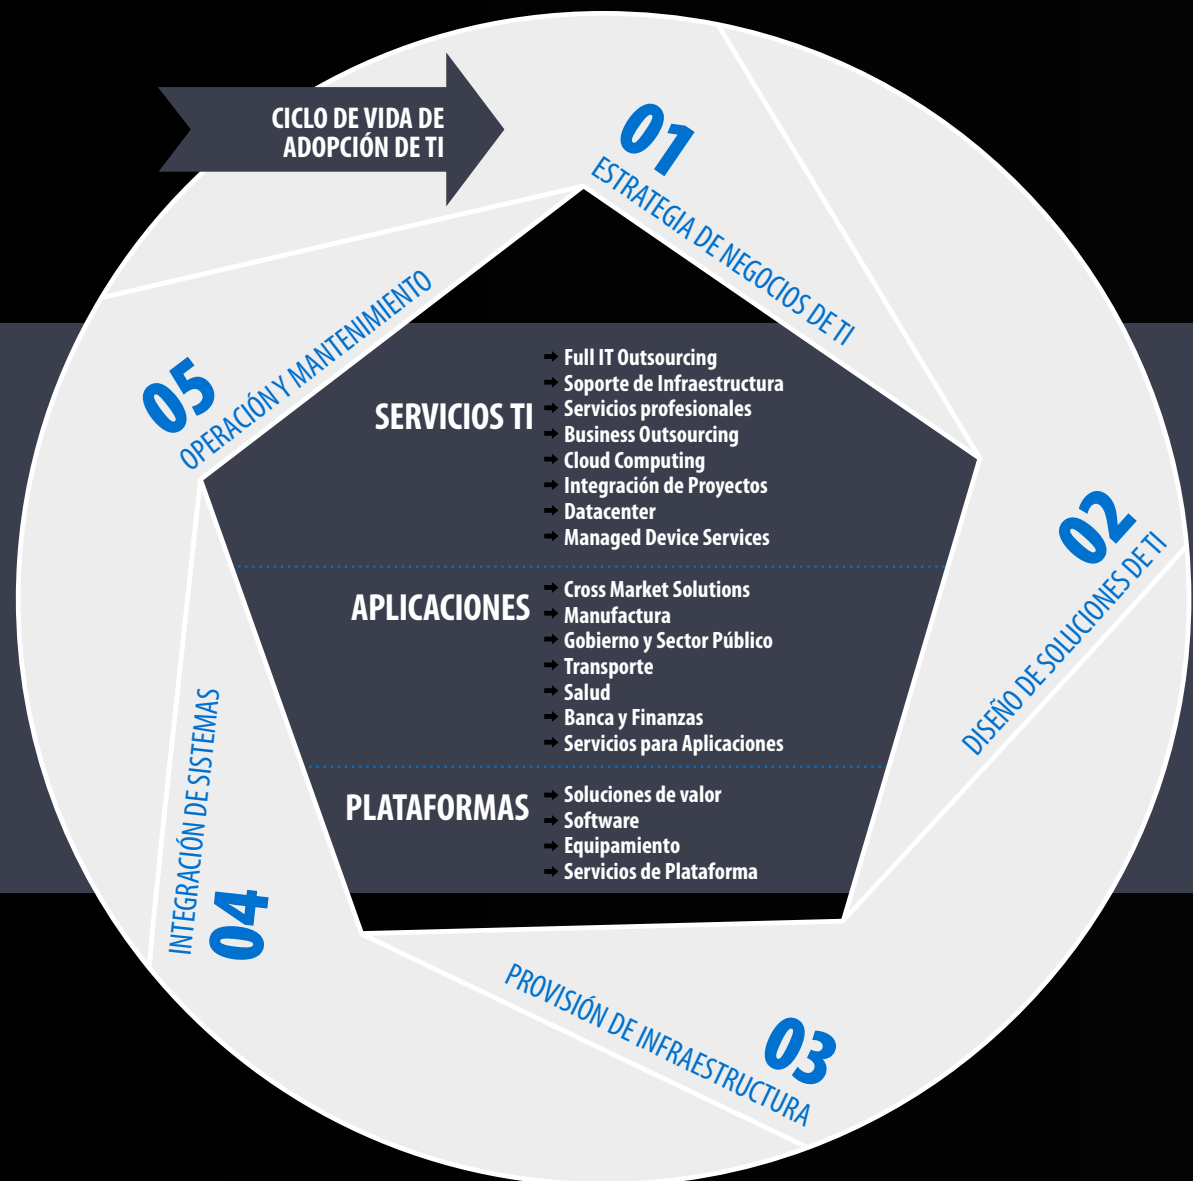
CICLO DE VIDA DE ADOPCIÓN DE TI

01
ESTRATEGIA DE NEGOCIOS DE TI

02
DISEÑO DE SOLUCIONES DE TI

03
PROVISIÓN DE INFRAESTRUCTURA

04
INTEGRACIÓN DE SISTEMAS

05
OPERACIÓN Y MANTENIMIENTO

SERVICIOS TI
➡ Full IT Outsourcing
➡ Soporte de Infraestructura
➡ Servicios profesionales
➡ Business Outsourcing
➡ Cloud Computing
➡ Integración de Proyectos
➡ Datacenter
➡ Managed Device Services

APLICACIONES
➡ Cross Market Solutions
➡ Manufactura
➡ Gobierno y Sector Público
➡ Transporte
➡ Salud
➡ Banca y Finanzas
➡ Servicios para Aplicaciones

PLATAFORMAS
➡ Soluciones de valor
➡ Software
➡ Equipamiento
➡ Servicios de Plataforma